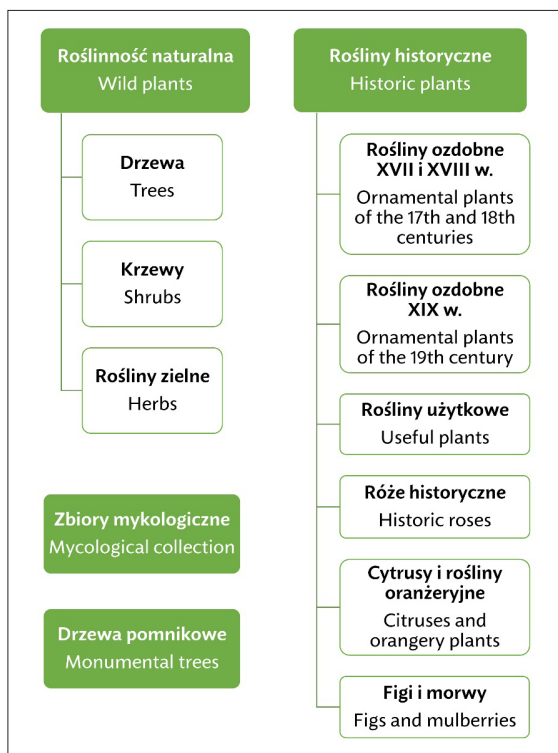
Roślinność naturalna
Wild plants

Drzewa
Trees

Krzewy
Shrubs

Rośliny zielne
Herbs

Zbiory mykologiczne
Mycological collection

Drzewa pomnikowe
Monumental trees

Rośliny historyczne
Historic plants

Rośliny ozdobne XVII i XVIII w.
Ornamental plants of the 17th and 18th centuries

Rośliny ozdobne XIX w.
Ornamental plants of the 19th century

Rośliny użytkowe
Useful plants

Róże historyczne
Historic roses

Cytrusy i rośliny oranżeryjne
Citruses and orangery plants

Figi i morwy
Figs and mulberries